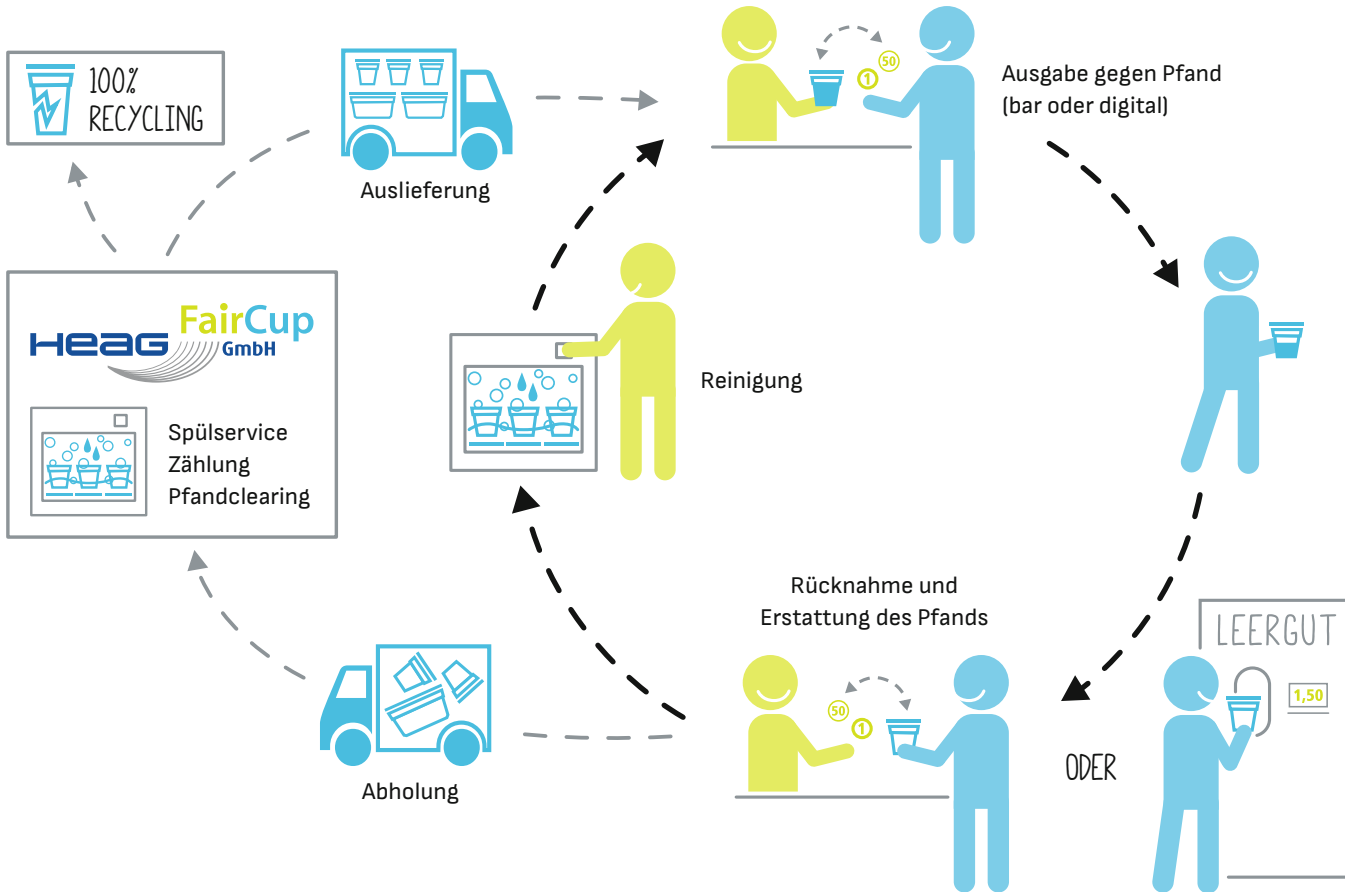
100%
RECYCLING

Auslieferung

Ausgabe gegen Pfand
(bar oder digital)

1 50

HEAG FairCup GmbH

Spülservice
Zählung
Pfandclearing

Reinigung

Rücknahme und
Erstattung des Pfands

50 1

LEERGUT

1,50

ODER

Abholung